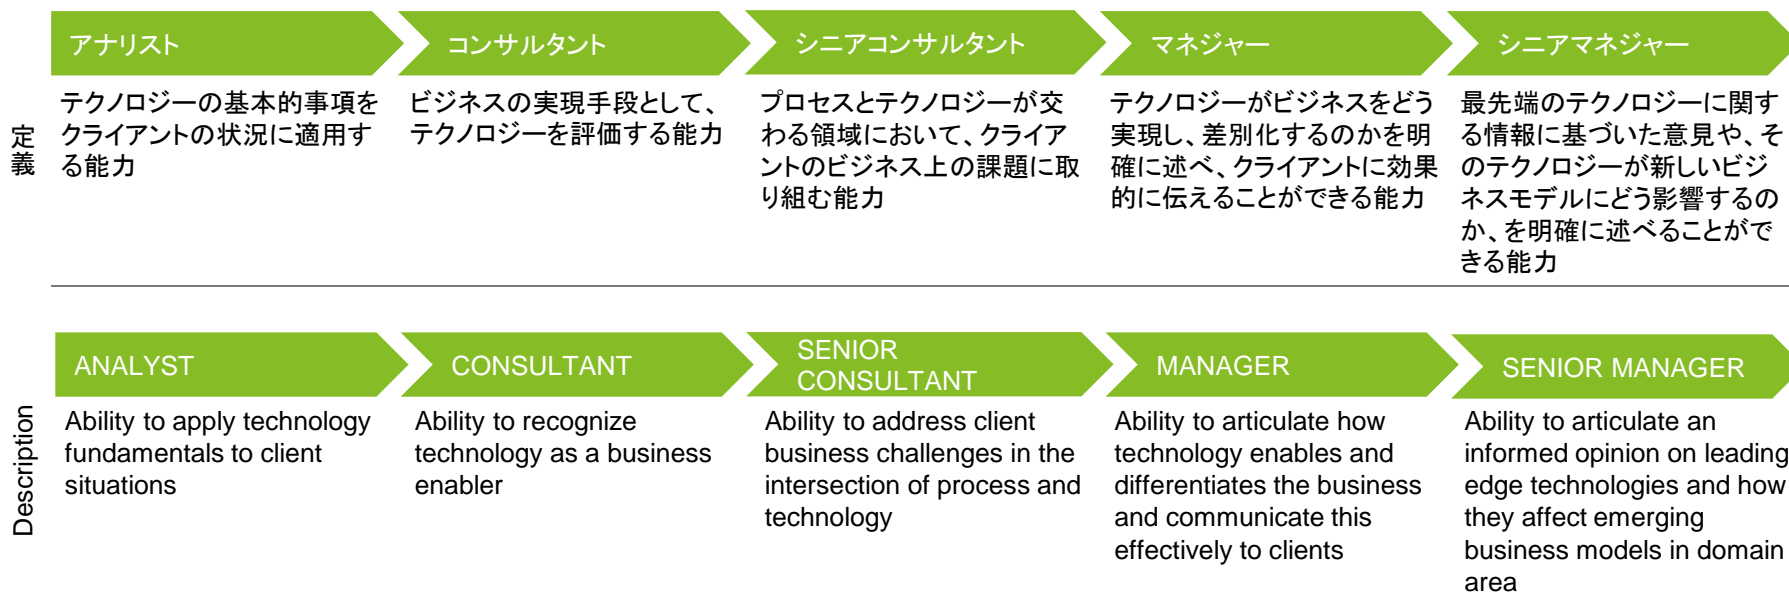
定義

アナリスト
テクノロジーの基本的事項をクライアントの状況に適用する能力

コンサルタント
ビジネスの実現手段として、テクノロジーを評価する能力

シニアコンサルタント
プロセスとテクノロジーが交わる領域において、クライアントのビジネス上の課題に取り組む能力

マネジャー
テクノロジーがビジネスをどう実現し、差別化するのかを明確に述べ、クライアントに効果的に伝えることができる能力

シニアマネジャー
最先端のテクノロジーに関する情報に基づいた意見や、そのテクノロジーが新しいビジネスモデルにどう影響するのか、を明確に述べることができる能力

Description

ANALYST
Ability to apply technology fundamentals to client situations

CONSULTANT
Ability to recognize technology as a business enabler

SENIOR CONSULTANT
Ability to address client business challenges in the intersection of process and technology

MANAGER
Ability to articulate how technology enables and differentiates the business and communicate this effectively to clients

SENIOR MANAGER
Ability to articulate an informed opinion on leading edge technologies and how they affect emerging business models in domain area